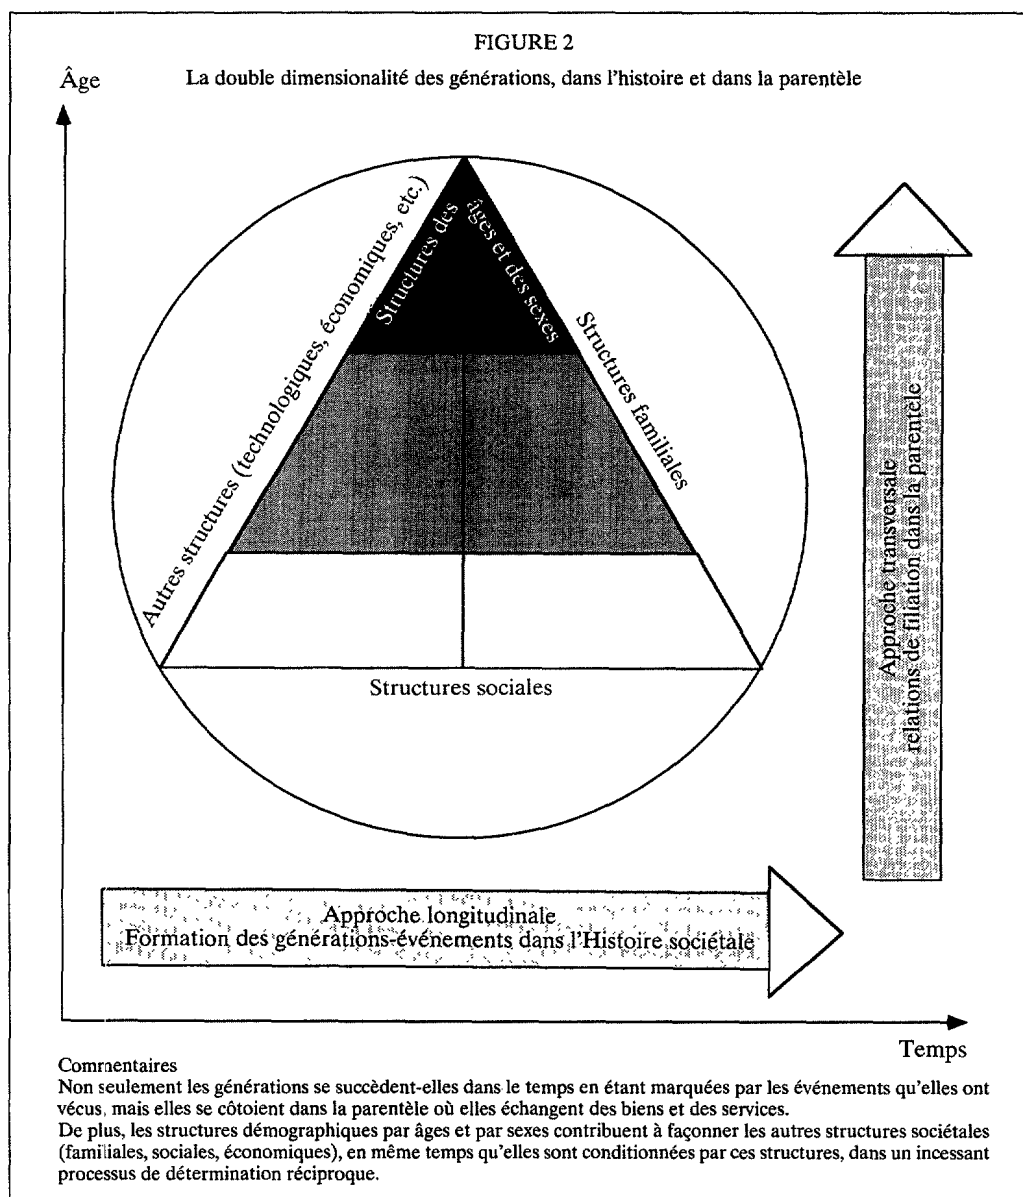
FIGURE 2

Âge

La double dimensionalité des générations, dans l'histoire et dans la parentèle

Structures des âges et des sexes

Autres structures (technologiques, économiques, etc.)

Structures familiales

Structures sociales

Approche transversale
relations de filiation dans la parentèle

Approche longitudinale
Formation des générations-événements dans l'Histoire sociétale

Temps

Commentaires
Non seulement les générations se succèdent-elles dans le temps en étant marquées par les événements qu'elles ont vécus, mais elles se côtoient dans la parentèle où elles échangent des biens et des services.
De plus, les structures démographiques par âges et par sexes contribuent à façonner les autres structures sociétales (familiales, sociales, économiques), en même temps qu'elles sont conditionnées par ces structures, dans un incessant processus de détermination réciproque.